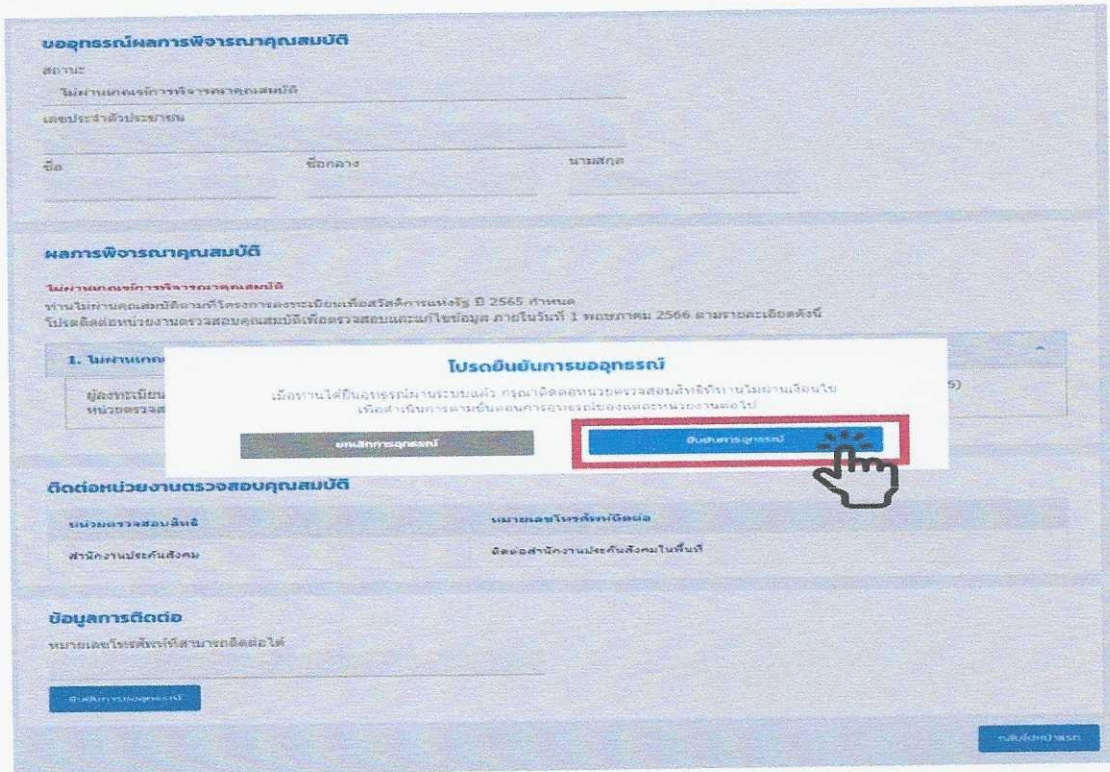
ขออุทธรณ์ผลการพิจารณาคุณสมบัติ
สถานะ
ไม่ผ่านเกณฑ์การพิจารณาคุณสมบัติ
เลขประจำตัวประชาชน

ชื่อ
ชื่อกลาง
นามสกุล

ผลการพิจารณาคุณสมบัติ
ไม่ผ่านเกณฑ์การพิจารณาคุณสมบัติ
ท่านไม่ผ่านคุณสมบัติตามที่โครงการลงทะเบียนเพื่อสวัสดิการแห่งรัฐ ปี 2565 กำหนด
โปรดติดต่อหน่วยงานตรวจสอบคุณสมบัติเพื่อตรวจสอบและแก้ไขข้อมูล ภายในวันที่ 1 พฤษภาคม 2566 ตามรายละเอียดดังนี้

1. ไม่ผ่านเกณ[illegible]
ผู้ลงทะเบียน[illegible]
หน่วยตรวจส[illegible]
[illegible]s)

โปรดยืนยันการขออุทธรณ์
เมื่อท่านได้ยื่นอุทธรณ์ผ่านระบบแล้ว กรุณาติดต่อหน่วยตรวจสอบสิทธิ์ที่ท่านไม่ผ่านเงื่อนไข เพื่อดำเนินการตามขั้นตอนการอุทธรณ์ของแต่ละหน่วยงานต่อไป
ยกเลิกการอุทธรณ์
ยืนยันการอุทธรณ์

ติดต่อหน่วยงานตรวจสอบคุณสมบัติ
| หน่วยตรวจสอบสิทธิ | หมายเลขโทรศัพท์ติดต่อ |
|---|---|
| สำนักงานประกันสังคม | ติดต่อสำนักงานประกันสังคมในพื้นที่ |

ข้อมูลการติดต่อ
หมายเลขโทรศัพท์ที่สามารถติดต่อได้

ยืนยันการขออุทธรณ์

กลับไปหน้าแรก